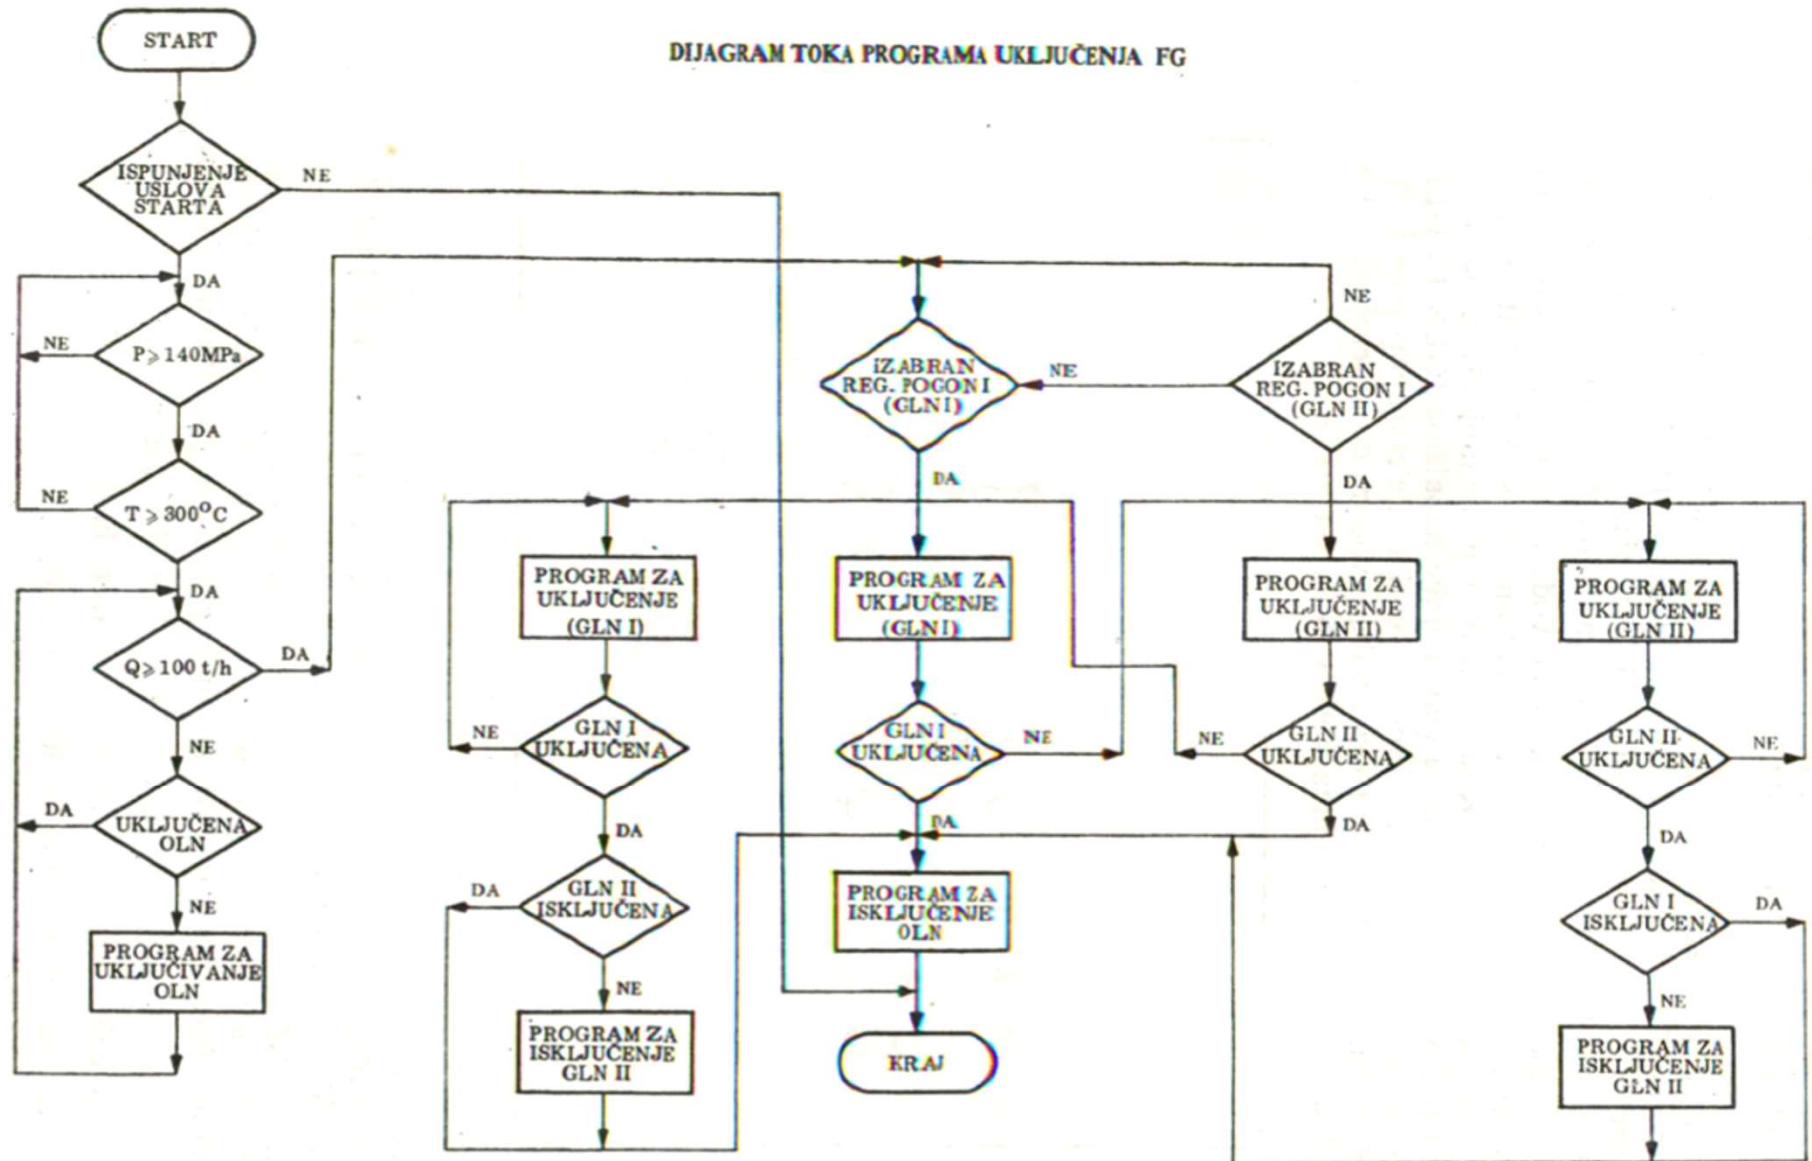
START

DIJAGRAM TOKA PROGRAMA UKLJUČENJA FG

ISPUNJENJE USLOVA STARTA

NE

DA

NE

$P \geq 140MPa$

DA

NE

$T \geq 300^oC$

DA

$Q \geq 100$ t/h

DA

NE

DA

UKLJUČENA OLN

NE

PROGRAM ZA UKLJUČIVANJE OLN

NE

IZABRAN REG. POGON I (GLN I)

NE

IZABRAN REG. POGON I (GLN II)

DA

DA

PROGRAM ZA UKLJUČENJE (GLN I)

PROGRAM ZA UKLJUČENJE (GLN I)

PROGRAM ZA UKLJUČENJE (GLN II)

PROGRAM ZA UKLJUČENJE (GLN II)

NE

GLN I UKLJUČENA

GLN I UKLJUČENA

NE

NE

GLN II UKLJUČENA

GLN II UKLJUČENA

NE

DA

DA

DA

DA

DA

GLN II ISKLJUČENA

PROGRAM ZA ISKLJUČENJE OLN

GLN I ISKLJUČENA

DA

NE

NE

PROGRAM ZA ISKLJUČENJE GLN II

KRAJ

PROGRAM ZA ISKLJUČENJE GLN II